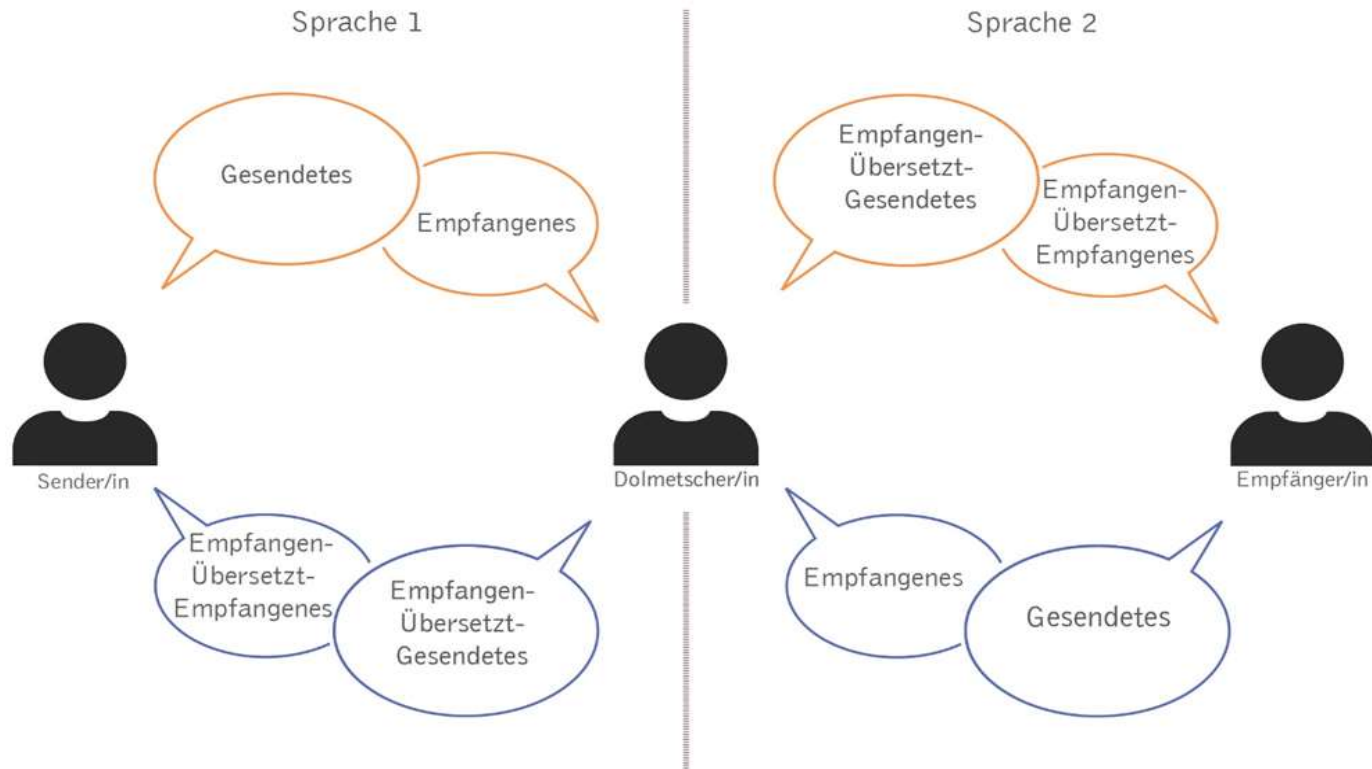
Sprache 1

Sprache 2

Gesendetes

Empfangenes

Empfangen-Übersetzt-Gesendetes

Empfangen-Übersetzt-Empfangenes

Sender/in

Dolmetscher/in

Empfänger/in

Empfangen-Übersetzt-Empfangenes

Empfangen-Übersetzt-Gesendetes

Empfangenes

Gesendetes